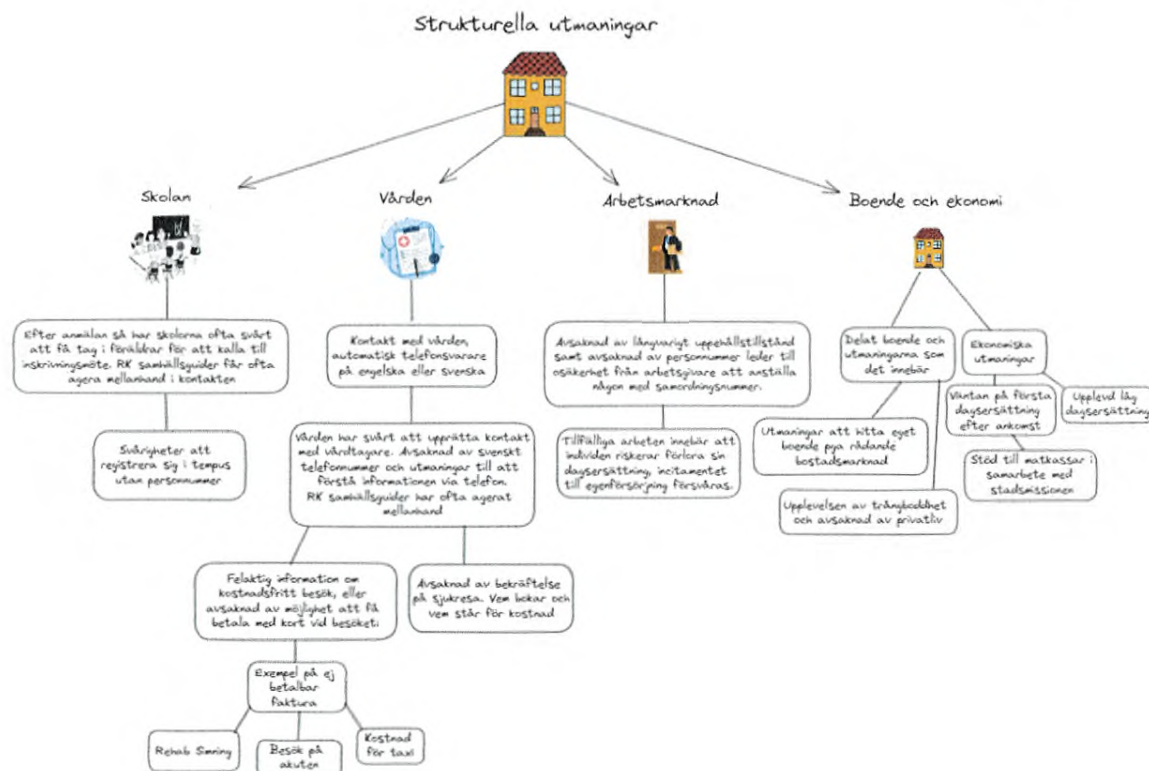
Strukturella utmaningar

Skolan

Efter anmälan så har skolorna ofta svårt att få tag i föräldrar för att kalla till inskrivningsmöte. RK samhällsguider får ofta agera mellanhand i kontakten

Svårigheter att registrera sig i tempus utan personnummer

Vården

Kontakt med vården, automatisk telefonsvarare på engelska eller svenska

Vården har svårt att upprätta kontakt med vårdtagare. Avsaknad av svenskt telefonnummer och utmaningar till att förstå informationen via telefon. RK samhällsguider har ofta agerat mellanhand

Felaktig information om kostnadsfritt besök, eller avsaknad av möjlighet att få betala med kort vid besöket.

Avsaknad av bekräftelse på sjukresa. Vem bokar och vem står för kostnad

Exempel på ej betalbar faktura

Rehab Simning

Besök på akuten

Kostnad för taxi

Arbetsmarknad

Avsaknad av långvarigt uppehållstillstånd samt avsaknad av personnummer leder till osäkerhet från arbetsgivare att anställa någon med samordningsnummer.

Tillfälliga arbeten innebär att individen riskerar förlora sin dagsersättning, incitamentet till egenförsörjning försvåras.

Boende och ekonomi

Delat boende och utmaningarna som det innebär

Utmaningar att hitta eget boende pga rådande bostadsmarknad

Upplevelsen av trångboddhet och avsaknad av privatliv

Ekonomiska utmaningar

Väntan på första dagsersättning efter ankomst

Upplevd låg dagsersättning

Stöd till matkassar i samarbete med stadsmissionen